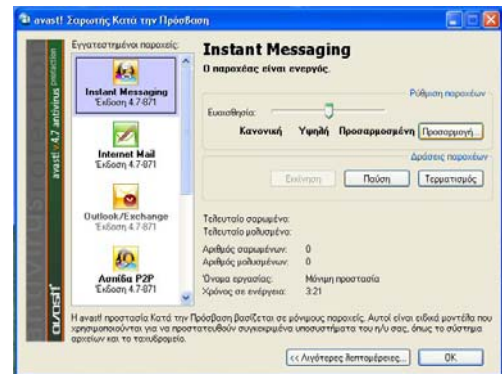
avast! Σαρωτής Κατά την Πρόσβαση

avast! 4.7 antivirus professional

avast!

Εγκατεστημένοι παροχείς:

Instant Messaging
Έκδοση 4.7-871

Internet Mail
Έκδοση 4.7-871

Outlook/Exchange
Έκδοση 4.7-871

Ασπίδα P2P
Έκδοση 4.7-871

Instant Messaging

Ο παροχέας είναι ενεργός.

Ρύθμιση παροχέων

Ευαισθησία:

Κανονική Υψηλή Προσαρμοσμένη Προσαρμογή...

Δράσεις παροχέων

Εκκίνηση Παύση Τερματισμός

Τελευταίο σαρωμένο:
Τελευταίο μολυσμένο:

Αριθμός σαρωμένων: 0
Αριθμός μολυσμένων: 0

Όνομα εργασίας: Μόνιμη προστασία
Χρόνος σε ενέργεια: 3:21

Η avast! προστασία Κατά την Πρόσβαση βασίζεται σε ρόνιμους παροχείς. Αυτοί είναι ειδικά μοντέλα που χρησιμοποιούνται για να προστατευθούν συγκεκριμένα υποσυστήματα του η/υ σας, όπως το σύστημα αρχείων και το ταχυδρομείο.

<< Λιγότερες λεπτομέρειες... OK